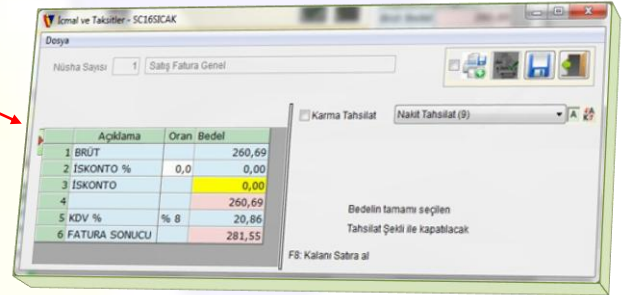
İcmal ve Taksitler - SC16SICAK

Dosya

Nüsha Sayısı 1 Satış Fatura Genel

| | Açıklama | Oran | Bedel |
|---|---|---|---|
| 1 | BRÜT | | 260,69 |
| 2 | İSKONTO % | 0,0 | 0,00 |
| 3 | İSKONTO | | 0,00 |
| 4 | | | 260,69 |
| 5 | KDV % | % 8 | 20,86 |
| 6 | FATURA SONUCU | | 281,55 |

Karma Tahsilat

Nakit Tahsilat (9)

Bedelin tamamı seçilen

Tahsilat Şekli ile kapatılacak

F8: Kalanı Satıra al